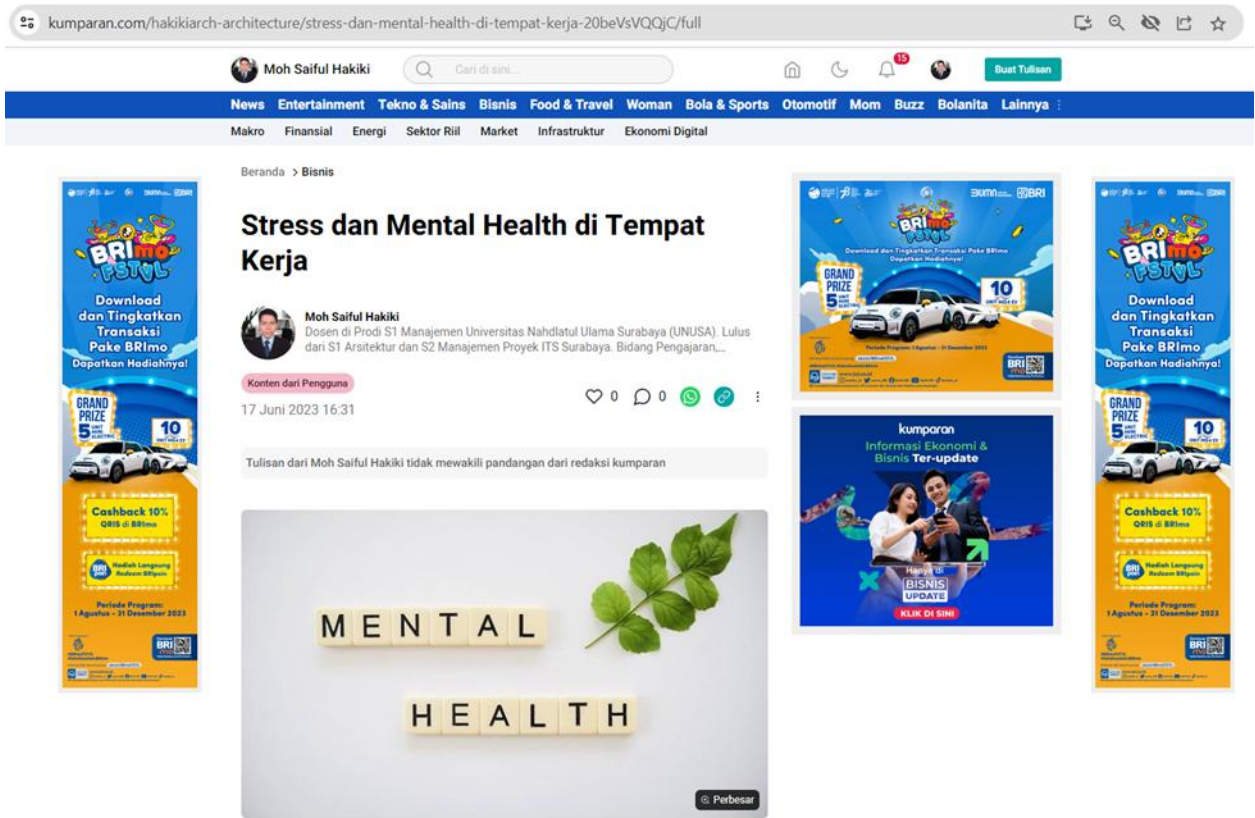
kumparan.com/hakikiarch-architecture/stress-dan-mental-health-di-tempat-kerja-20beVsVQQjC/full

Moh Saiful Hakiki
Cari di sini...
15
Buat Tulisan

News Entertainment Tekno & Sains Bisnis Food & Travel Woman Bola & Sports Otomotif Mom Buzz Bolanita Lainnya

Makro Finansial Energi Sektor Riil Market Infrastruktur Ekonomi Digital

BRImo FSTVL
Download dan Tingkatkan Transaksi Pake BRImo Dapatkan Hadiahnya!
GRAND PRIZE 5 UNIT MINI ELECTRIC 10 UNIT MG4 EV
Cashback 10% QRIS di BRImo
Hadiah Langsung Redeem BRIpoin
Periode Program: 1 Agustus - 31 Desember 2023
BRI

Beranda > Bisnis

Stress dan Mental Health di Tempat Kerja

Moh Saiful Hakiki
Dosen di Prodi S1 Manajemen Universitas Nahdlatul Ulama Surabaya (UNUSA). Lulus dari S1 Arsitektur dan S2 Manajemen Proyek ITS Surabaya. Bidang Pengajaran,...

Konten dari Pengguna
17 Juni 2023 16:31
0 0

Tulisan dari Moh Saiful Hakiki tidak mewakili pandangan dari redaksi kumparan

MENTAL
HEALTH

Perbesar

BRImo FSTVL
Download dan Tingkatkan Transaksi Pake BRImo Dapatkan Hadiahnya!
GRAND PRIZE 5 10
Periode Program: 1 Agustus - 31 Desember 2023
BRI

kumparan
Informasi Ekonomi & Bisnis Ter-update
Hanya di BISNIS UPDATE
KLIK DI SINI

BRImo FSTVL
Download dan Tingkatkan Transaksi Pake BRImo Dapatkan Hadiahnya!
GRAND PRIZE 5 UNIT MINI ELECTRIC 10 UNIT MG4 EV
Cashback 10% QRIS di BRImo
Hadiah Langsung Redeem BRIpoin
Periode Program: 1 Agustus - 31 Desember 2023
BRI